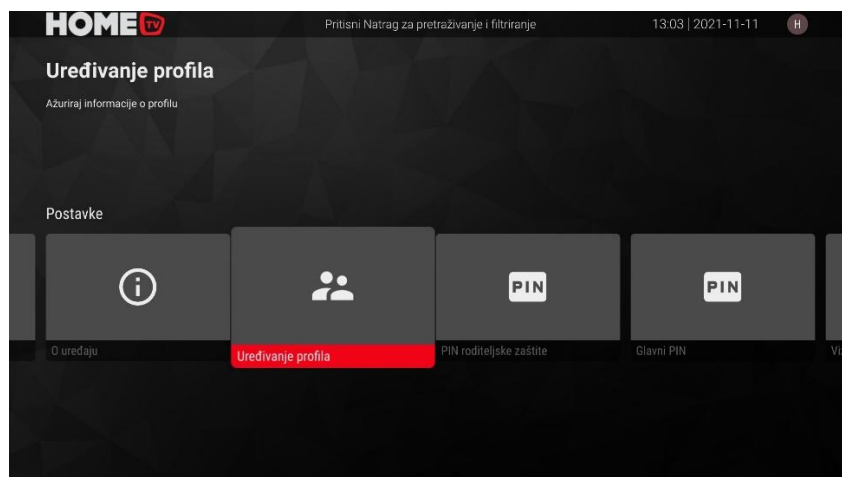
HOME TV

Pritisni Natrag za pretraživanje i filtriranje

13:03 | 2021-11-11

H

Uređivanje profila

Ažuriraj informacije o profilu

Postavke

O uređaju

Uređivanje profila

PIN

PIN roditeljske zaštite

PIN

Glavni PIN

Vi